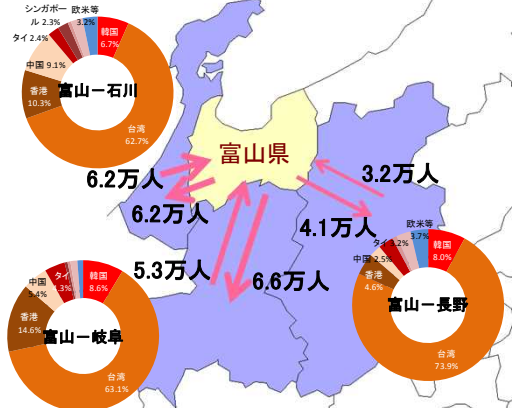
シンガポール 2.3%
欧米等 3.2%
韓国 6.7%
タイ 2.4%
中国 9.1%
香港 10.3%
富山－石川
台湾 62.7%

富山県

6.2万人
6.2万人
3.2万人
4.1万人
5.3万人
6.6万人

欧米等 3.7%
タイ 1.2%
韓国 8.0%
中国 2.5%
香港 4.6%
富山－長野
台湾 73.9%

中国 5.4%
タイ 1.3%
韓国 8.6%
香港 14.6%
富山－岐阜
台湾 63.1%